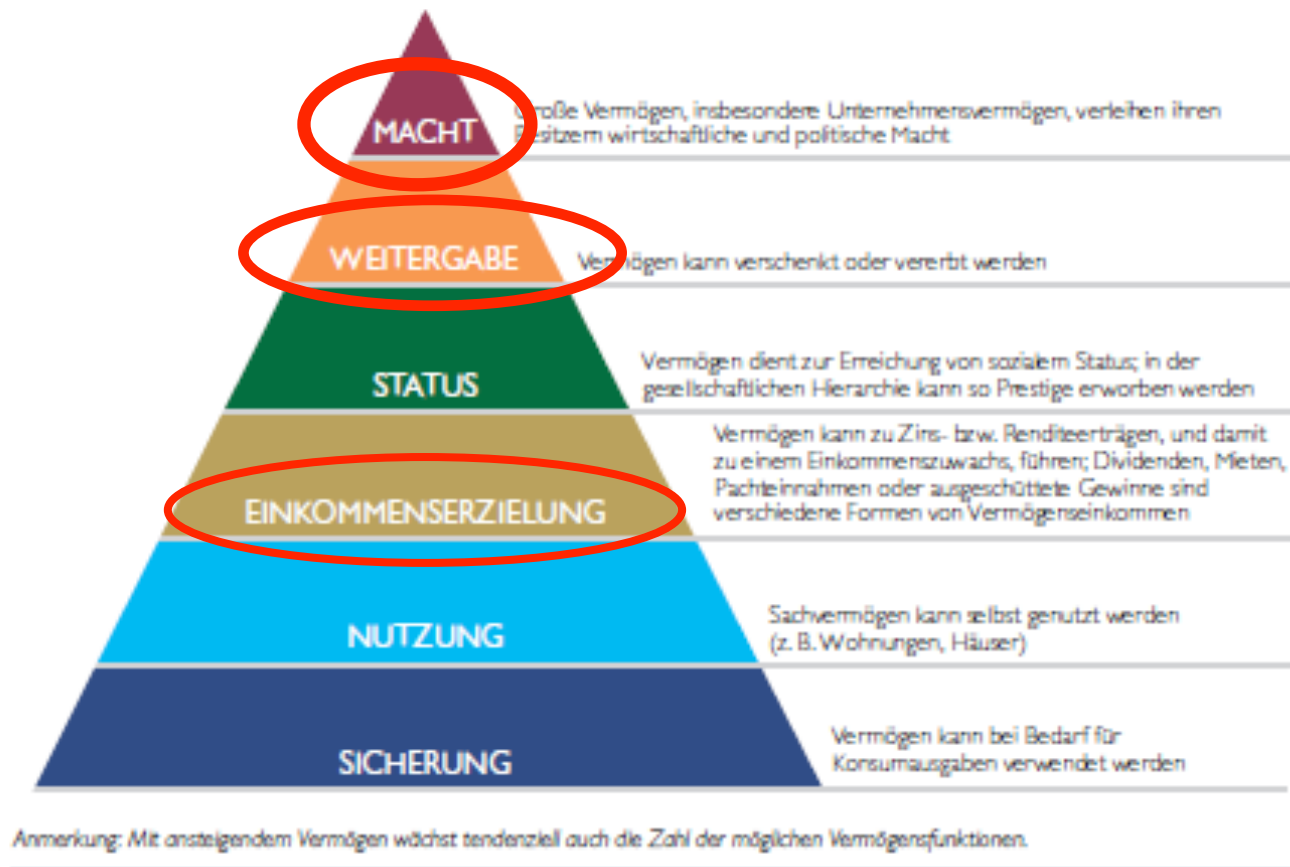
MACHT

Große Vermögen, insbesondere Unternehmensvermögen, verleihen ihren Besitzern wirtschaftliche und politische Macht

WEITERGABE

Vermögen kann verschenkt oder vererbt werden

STATUS

Vermögen dient zur Erreichung von sozialem Status; in der gesellschaftlichen Hierarchie kann so Prestige erworben werden

EINKOMMENSERZIELUNG

Vermögen kann zu Zins- bzw. Renditeerträgen, und damit zu einem Einkommenszuwachs, führen; Dividenden, Mieten, Pachteinnahmen oder ausgeschüttete Gewinne sind verschiedene Formen von Vermögenseinkommen

NUTZUNG

Sachvermögen kann selbst genutzt werden (z. B. Wohnungen, Häuser)

SICHERUNG

Vermögen kann bei Bedarf für Konsumausgaben verwendet werden

Anmerkung: Mit ansteigendem Vermögen wächst tendenziell auch die Zahl der möglichen Vermögensfunktionen.